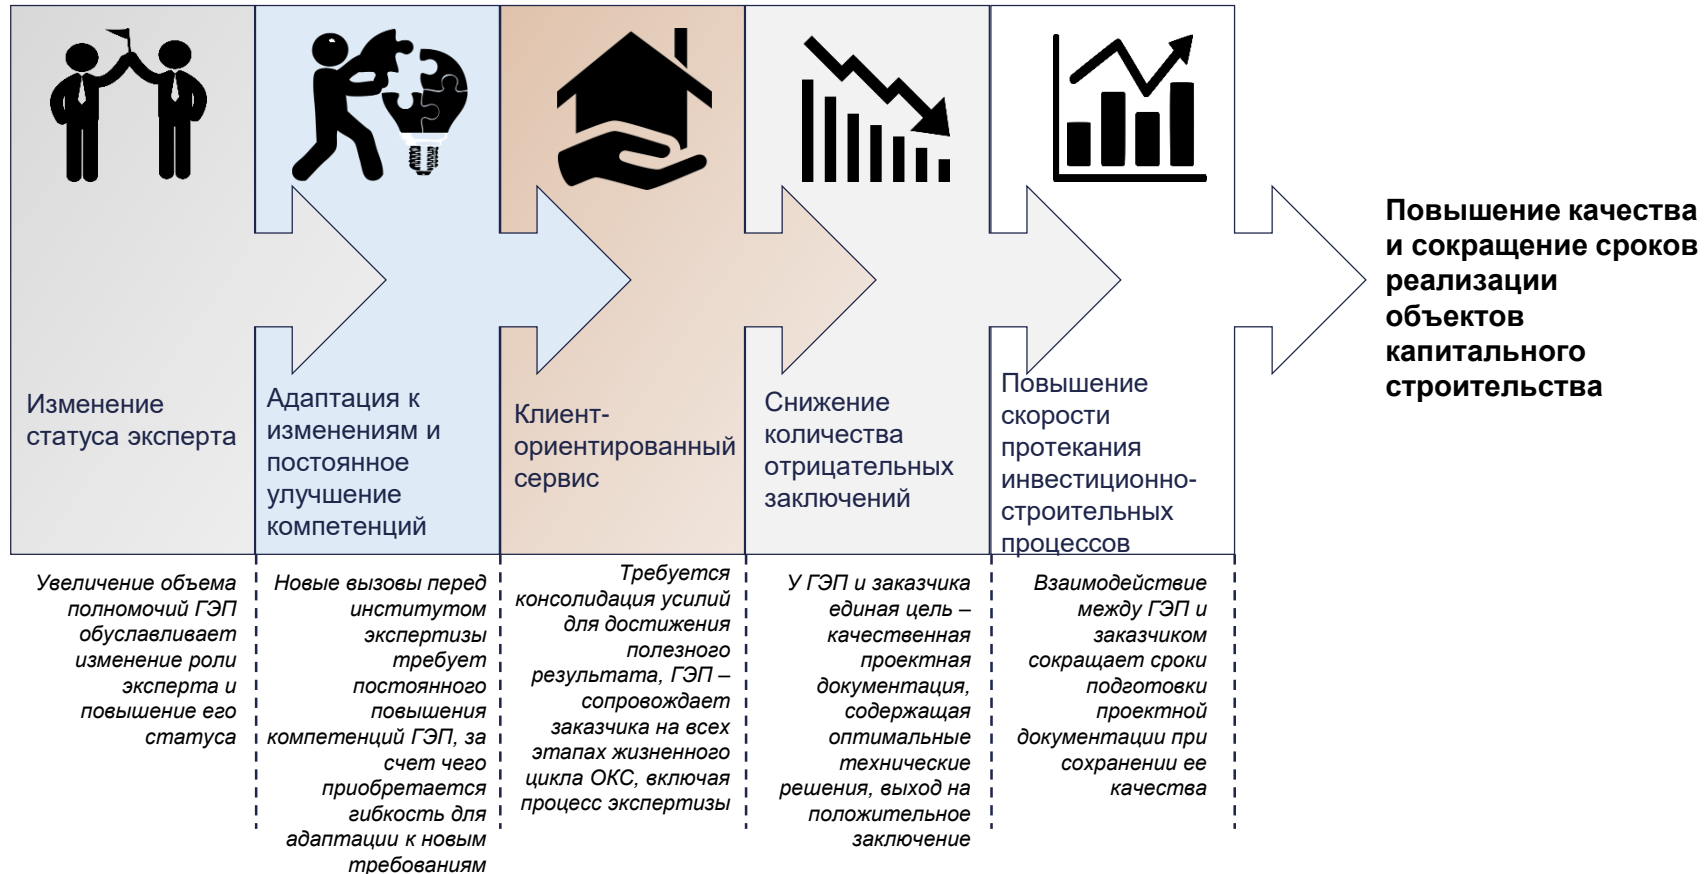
Изменение статуса эксперта

Адаптация к изменениям и постоянное улучшение компетенций

Клиент-ориентированный сервис

Снижение количества отрицательных заключений

Повышение скорости протекания инвестиционно-строительных процессов

Повышение качества и сокращение сроков реализации объектов капитального строительства

Увеличение объема полномочий ГЭП обуславливает изменение роли эксперта и повышение его статуса

Новые вызовы перед институтом экспертизы требует постоянного повышения компетенций ГЭП, за счет чего приобретается гибкость для адаптации к новым требованиям

Требуется консолидация усилий для достижения полезного результата, ГЭП – сопровождает заказчика на всех этапах жизненного цикла ОКС, включая процесс экспертизы

У ГЭП и заказчика единая цель – качественная проектная документация, содержащая оптимальные технические решения, выход на положительное заключение

Взаимодействие между ГЭП и заказчиком сокращает сроки подготовки проектной документации при сохранении ее качества